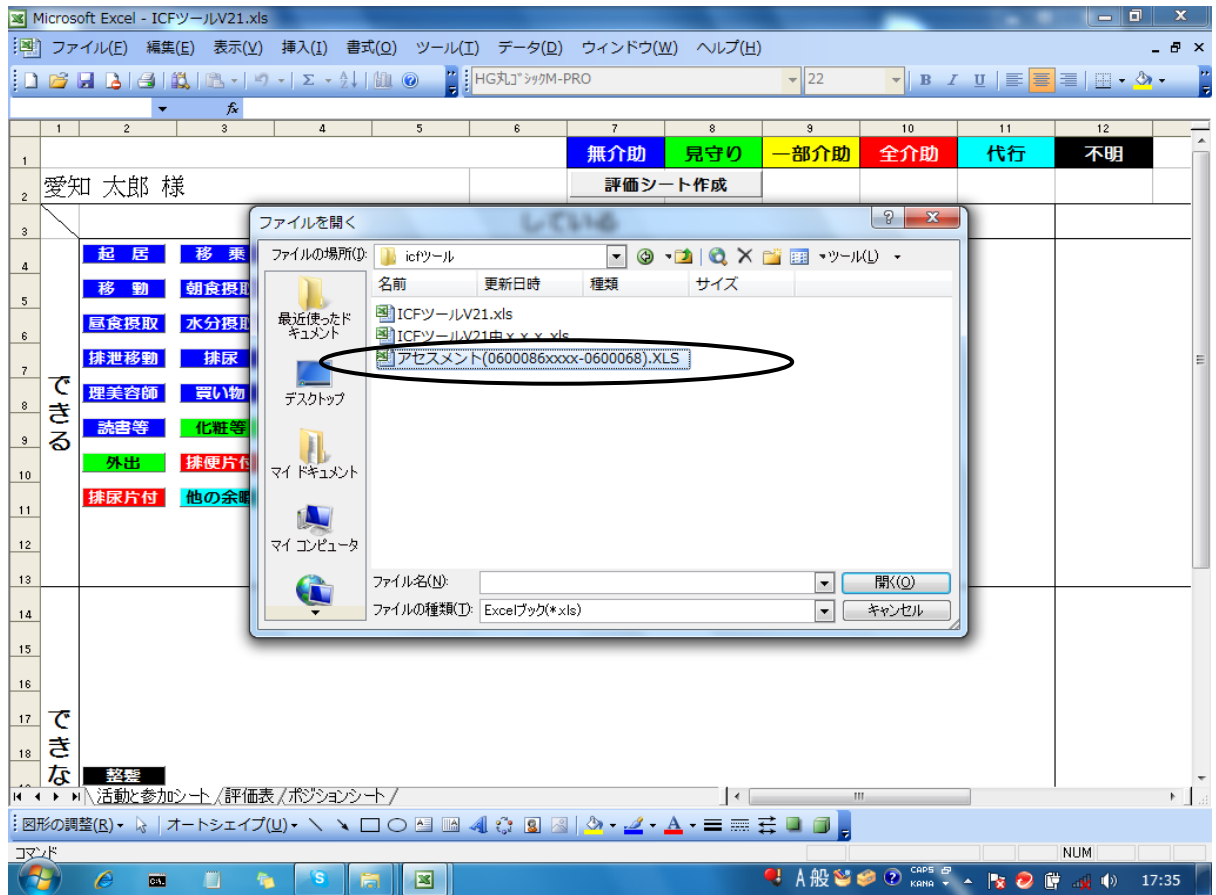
Microsoft Excel - ICFツールV21.xls

ファイル(F) 編集(E) 表示(V) 挿入(I) 書式(O) ツール(T) データ(D) ウィンドウ(W) ヘルプ(H)

HG丸ｺﾞｼｯｸM-PRO 22

| 1 | 2 | 3 | 4 | 5 | 6 | 7 | 8 | 9 | 10 | 11 | 12 |
|---|---|---|---|---|---|---|---|---|---|---|---|
| | | | | | | 無介助 | 見守り | 一部介助 | 全介助 | 代行 | 不明 |

愛知 太郎 様

評価シート作成

起 居
移 乗
移 動
朝食摂取
昼食摂取
水分摂取
排泄移動
排尿
理美容師
買い物
読書等
化粧等
外出
排便片付
排尿片付
他の余暇

できる

できな

整髪

ファイルを開く

ファイルの場所(I): icfツール

ツール(L)

名前 更新日時 種類 サイズ

最近使ったドキュメント
デスクトップ
マイ ドキュメント
マイ コンピュータ

ICFツールV21.xls
ICFツールV21由ｘｘｘ.xls
アセスメント(0600086xxxx-0600068).XLS

ファイル名(N):
ファイルの種類(T): Excelブック(*.xls)

開く(O)
キャンセル

活動と参加シート 評価表 ポジションシート

図形の調整(R) オートシェイプ(U)

コマンド

NUM

A 般

CAPS KANA

17:35